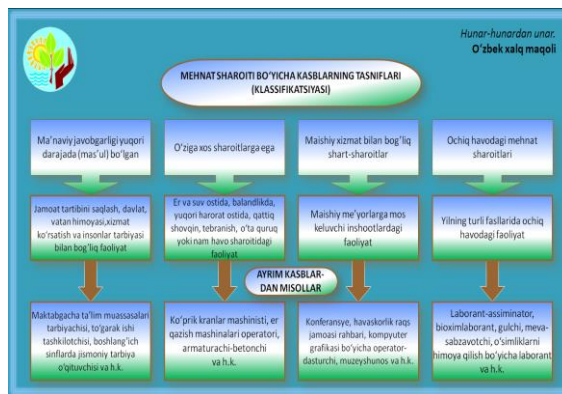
Hunar-hunardan unar.
O'zbek xalq maqoli

MEHNAT SHAROITI BO'YICHA KASBLARNING TASNIFLARI (KLASSIFIKATSIYASI)

Ma'naviy javobgarligi yuqori darajada (mas'ul) bo'lgan

O'ziga xos sharoitlarga ega

Maishiy xizmat bilan bog'liq shart-sharoitlar

Ochiq havodagi mehnat sharoitlari

Jamoat tartibini saqlash, davlat, vatan himoyasi,xizmat ko'rsatish va insonlar tarbiyasi bilan bog'liq faoliyat

Er va suv ostida, balandlikda, yuqori harorat ostida, qattiq shovqin, tebranish, o'ta quruq yoki nam havo sharoitidagi faoliyat

Maishiy me'yorlarga mos keluvchi inshootlardagi faoliyat

Yilning turli fasllarida ochiq havodagi faoliyat

AYRIM KASBLAR-DAN MISOLLAR

Maktabgacha ta'lim muassasalari tarbiyachisi, to'garak ishi tashkilotchisi, boshlang'ich sinflarda jismoniy tarbiya o'qituvchisi va h.k.

Ko'prik kranlar mashinisti, er qazish mashinalari operatori, armaturachi-betonchi va h.k.

Konferansye, havaskorlik raqs jamoasi rahbari, kompyuter grafikasi bo'yicha operator-dasturchi, muzeyshunos va h.k.

Laborant-assiminator, bioximlaborant, gulchi, meva-sabzavotchi, o'simliklarni himoya qilish bo'yicha laborant va h.k.